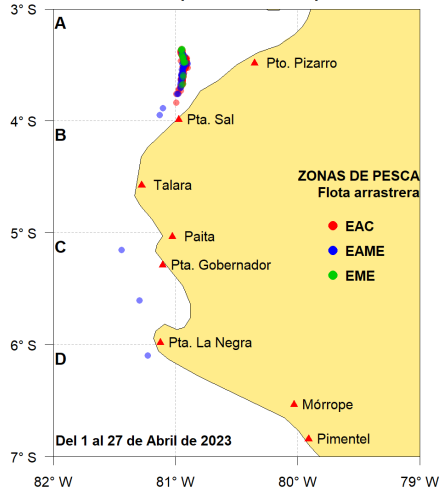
3° S
A
Pto. Pizarro
4° S
B
Pta. Sal
Talara
ZONAS DE PESCA
Flota arrastrera
EAC
EAME
EME
5° S
C
Paita
Pta. Gobernador
6° S
D
Pta. La Negra
Mórrope
Pimentel
Del 1 al 27 de Abril de 2023
7° S
82° W
81° W
80° W
79° W